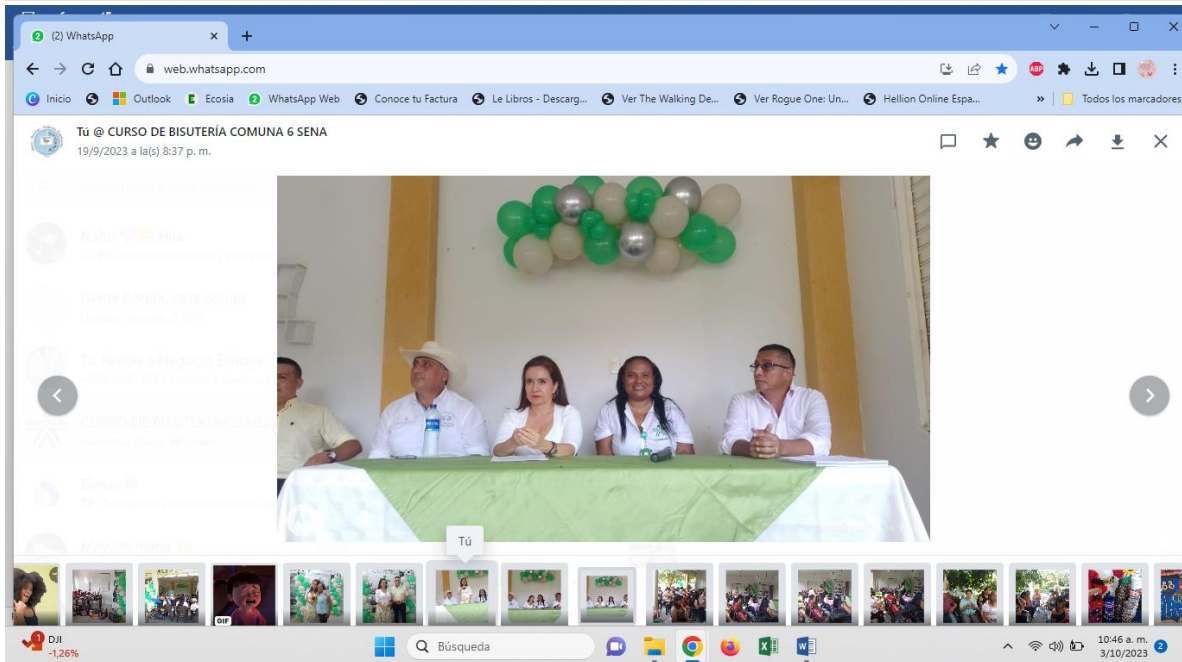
(2) WhatsApp

web.whatsapp.com

Inicio Outlook Ecosia WhatsApp Web Conoce tu Factura Le Libros - Descarg... Ver The Walking De... Ver Rogue One: Un... Hellion Online Espa... Todos los marcadores

Tú @ CURSO DE BISUTERÍA COMUNA 6 SENA
19/9/2023 a la(s) 8:37 p. m.

Tú

GIF

DJI
-1,26%

Búsqueda

10:46 a. m.
3/10/2023

2